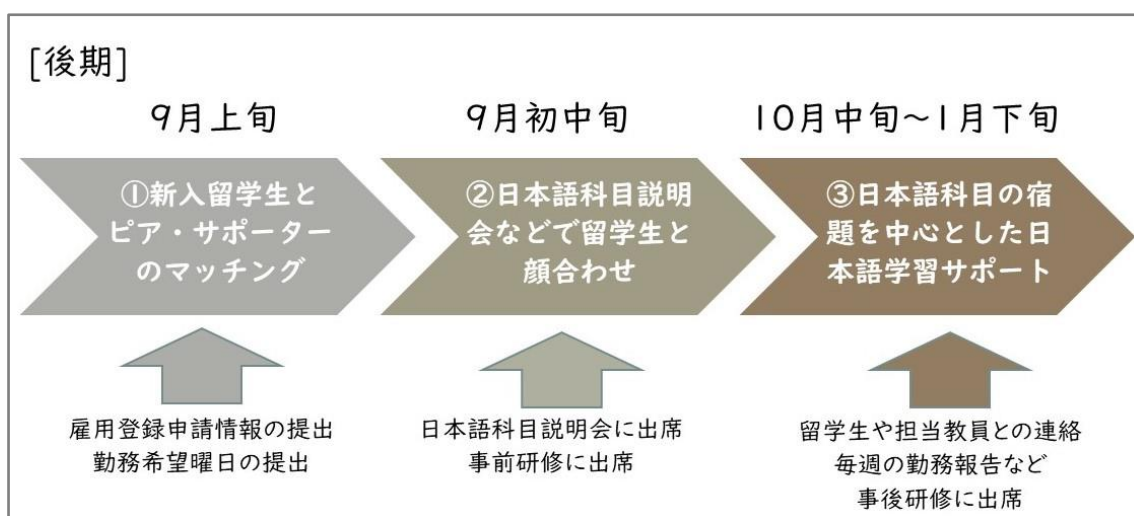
[後期]

9月上旬

9月初中旬

10月中旬~1月下旬

①新入留学生とピア・サポーターのマッチング

②日本語科目説明会などで留学生と顔合わせ

③日本語科目の宿題を中心とした日本語学習サポート

雇用登録申請情報の提出
勤務希望曜日の提出

日本語科目説明会に出席
事前研修に出席

留学生や担当教員との連絡
毎週の勤務報告など
事後研修に出席